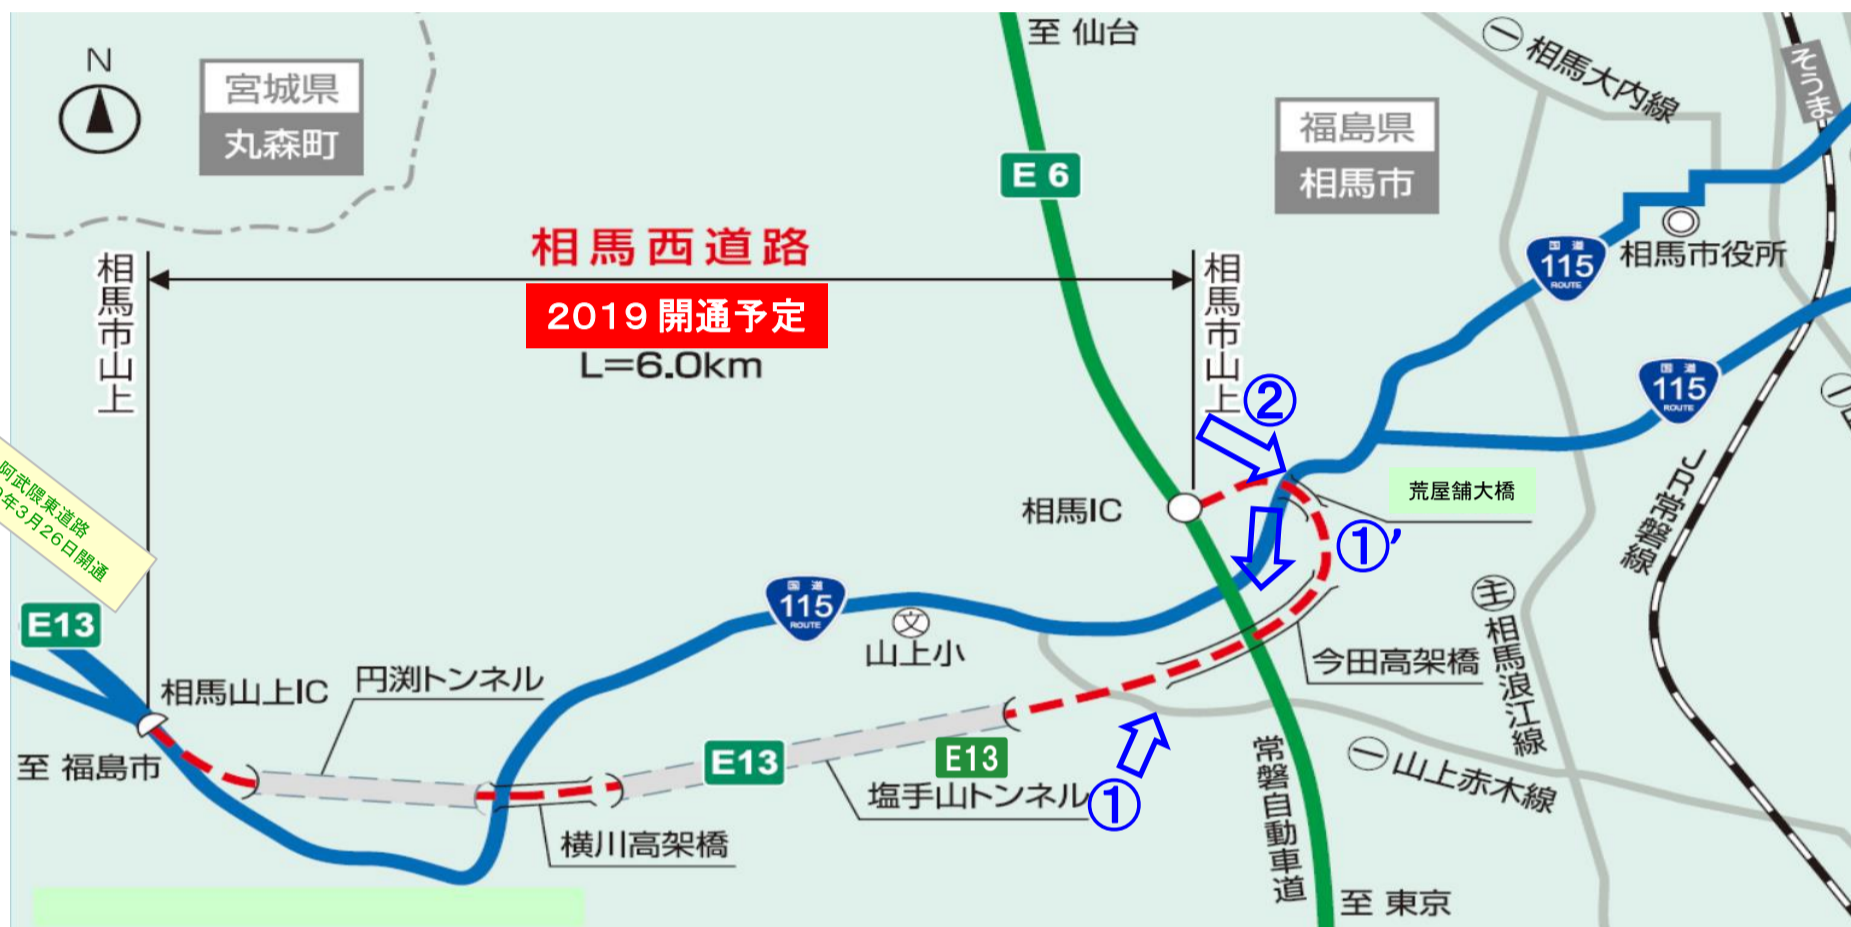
N

宮城県
丸森町

至 仙台

E6

福島県
相馬市

㊀相馬大内線

そうま

相馬市役所

115

115

相馬西道路

2019 開通予定
L=6.0km

相馬市山上

相馬市山上

②

相馬IC

荒屋舗大橋

①'

阿武隈東道路
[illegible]年3月26日開通

E13

115

山上小

今田高架橋

主 相馬浪江線

JR常磐線

相馬山上IC

円渕トンネル

至 福島市

E13

E13

塩手山トンネル

①

㊀山上赤木線

横川高架橋

常磐自動車道

至 東京